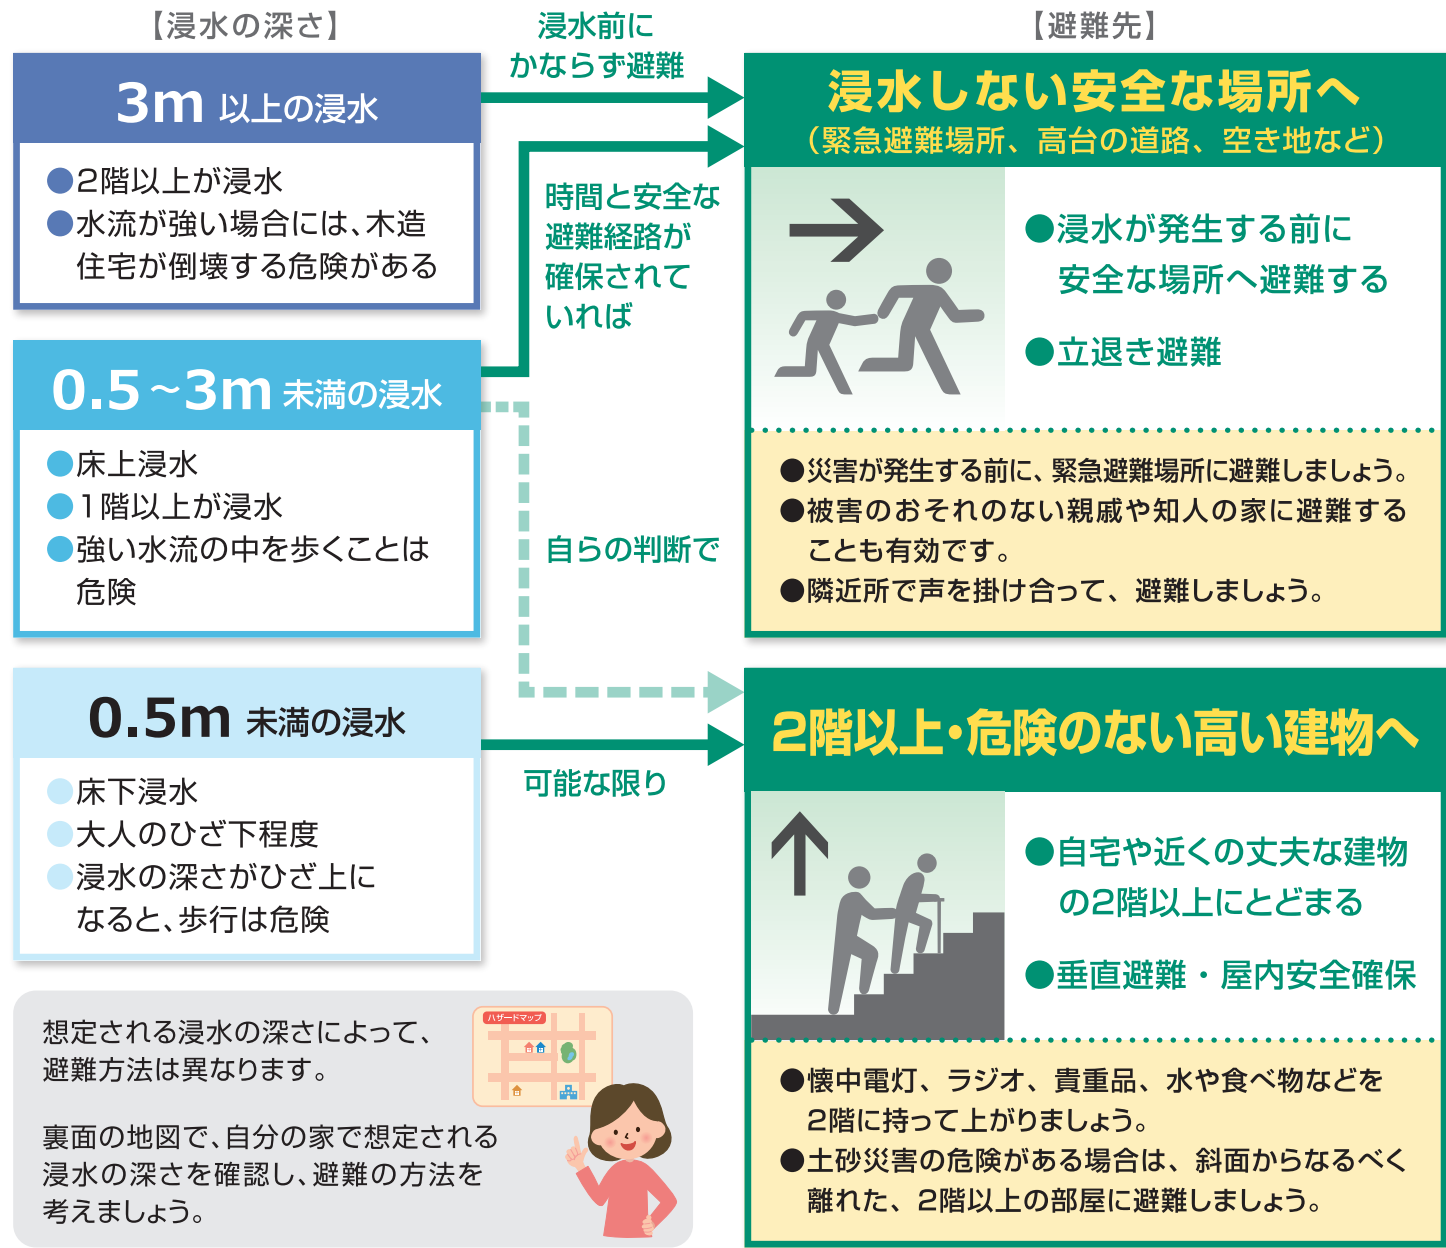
【浸水の深さ】

3m 以上の浸水

●2階以上が浸水
●水流が強い場合には、木造住宅が倒壊する危険がある

0.5～3m 未満の浸水

●床上浸水
●1階以上が浸水
●強い水流の中を歩くことは危険

0.5m 未満の浸水

●床下浸水
●大人のひざ下程度
●浸水の深さがひざ上になると、歩行は危険

想定される浸水の深さによって、避難方法は異なります。

裏面の地図で、自分の家で想定される浸水の深さを確認し、避難の方法を考えましょう。

ハザードマップ

浸水前にかならず避難

時間と安全な避難経路が確保されていれば

自らの判断で

可能な限り

【避難先】

浸水しない安全な場所へ
（緊急避難場所、高台の道路、空き地など）

●浸水が発生する前に安全な場所へ避難する

●立退き避難

●災害が発生する前に、緊急避難場所に避難しましょう。
●被害のおそれのない親戚や知人の家に避難することも有効です。
●隣近所で声を掛け合って、避難しましょう。

2階以上・危険のない高い建物へ

●自宅や近くの丈夫な建物の2階以上にとどまる

●垂直避難・屋内安全確保

●懐中電灯、ラジオ、貴重品、水や食べ物などを2階に持って上がりましょう。
●土砂災害の危険がある場合は、斜面からなるべく離れた、2階以上の部屋に避難しましょう。